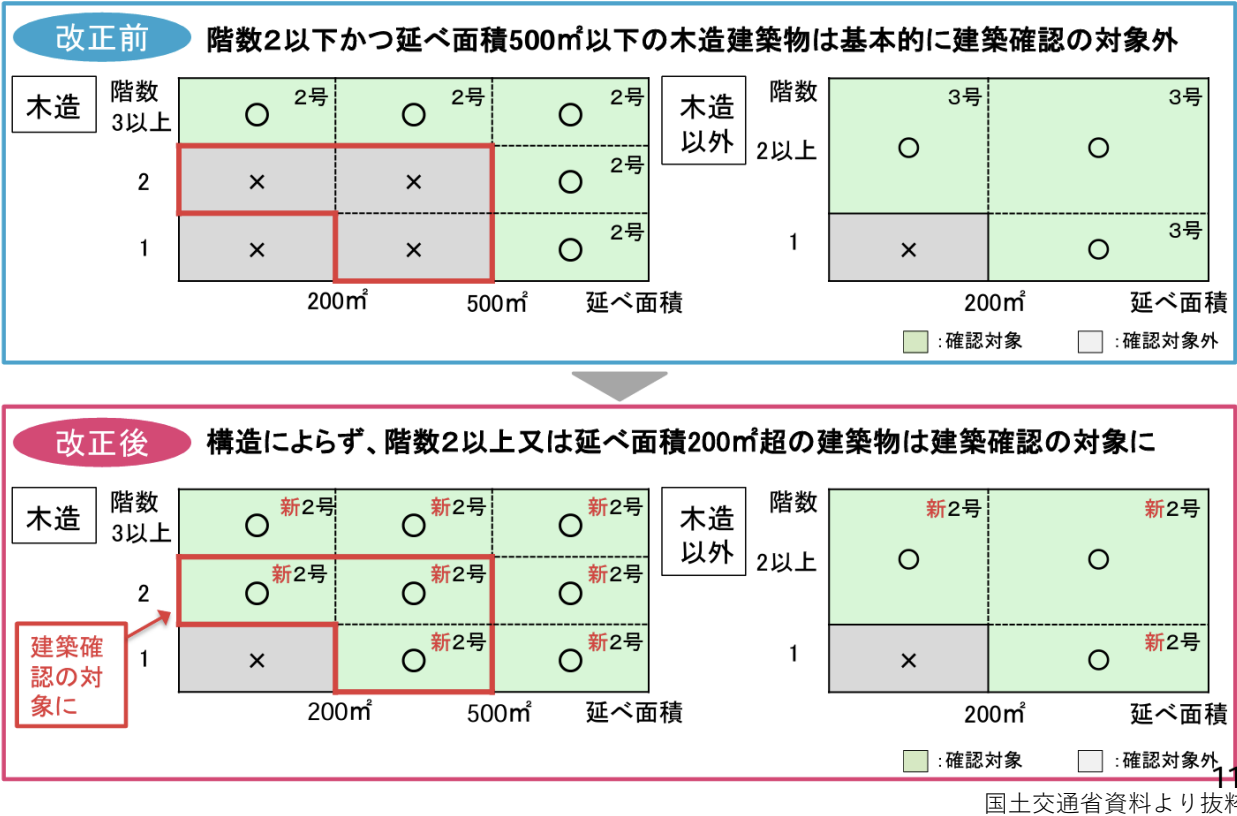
改正前 階数2以下かつ延べ面積500㎡以下の木造建築物は基本的に建築確認の対象外

木造

| 階数 | | | |
|---|---|---|---|
| 3以上 | ○ 2号 | ○ 2号 | ○ 2号 |
| 2 | × | × | ○ 2号 |
| 1 | × | × | ○ 2号 |
| | 200㎡ | 500㎡ | 延べ面積 |

木造以外

| 階数 | | |
|---|---|---|
| 2以上 | ○ 3号 | ○ 3号 |
| 1 | × | ○ 3号 |
| | 200㎡ | 延べ面積 |

:確認対象 :確認対象外

改正後 構造によらず、階数2以上又は延べ面積200㎡超の建築物は建築確認の対象に

木造

| 階数 | | | |
|---|---|---|---|
| 3以上 | ○ 新2号 | ○ 新2号 | ○ 新2号 |
| 2 | ○ 新2号 | ○ 新2号 | ○ 新2号 |
| 1 | × | ○ 新2号 | ○ 新2号 |
| | 200㎡ | 500㎡ | 延べ面積 |

建築確認の対象に

木造以外

| 階数 | | |
|---|---|---|
| 2以上 | ○ 新2号 | ○ 新2号 |
| 1 | × | ○ 新2号 |
| | 200㎡ | 延べ面積 |

:確認対象 :確認対象外

11

国土交通省資料より抜料